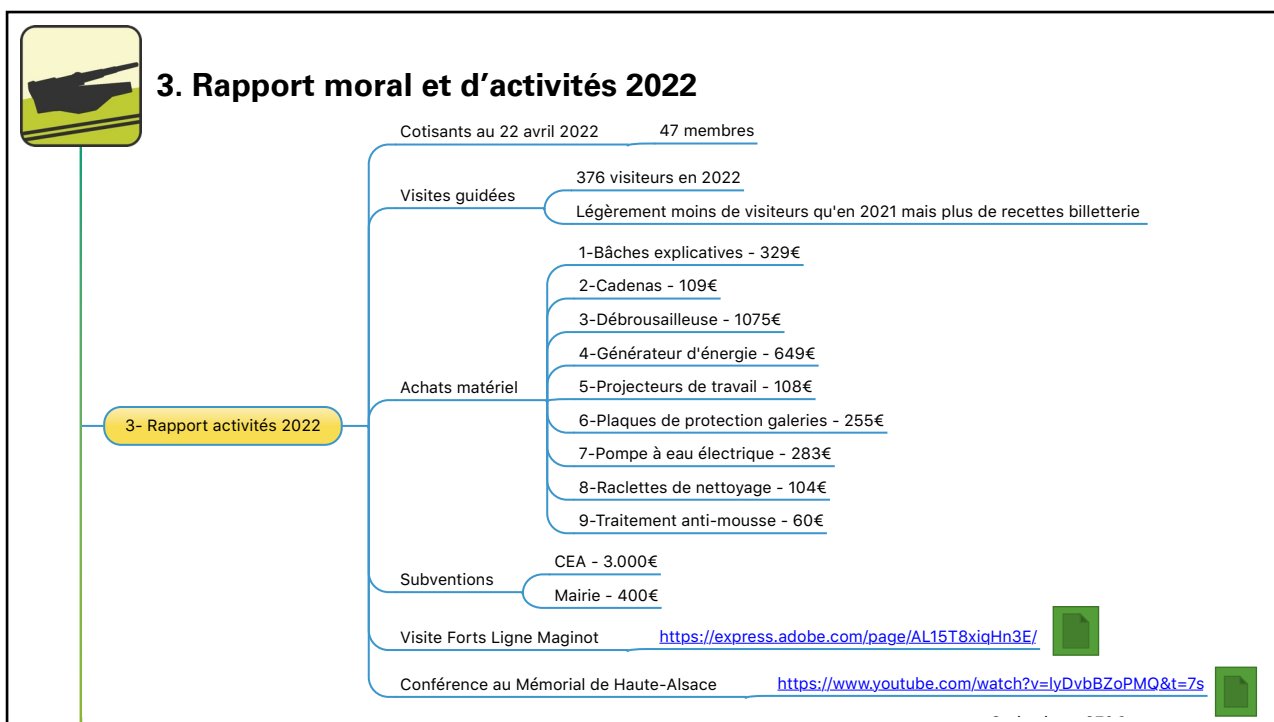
3. Rapport moral et d'activités 2022

3- Rapport activités 2022

Cotisants au 22 avril 2022 — 47 membres

Visites guidées
376 visiteurs en 2022
Légèrement moins de visiteurs qu'en 2021 mais plus de recettes billetterie

Achats matériel
1-Bâches explicatives - 329€
2-Cadenas - 109€
3-Débrousailleuse - 1075€
4-Générateur d'énergie - 649€
5-Projecteurs de travail - 108€
6-Plaques de protection galeries - 255€
7-Pompe à eau électrique - 283€
8-Raclettes de nettoyage - 104€
9-Traitement anti-mousse - 60€

Subventions
CEA - 3.000€
Mairie - 400€

Visite Forts Ligne Maginot — https://express.adobe.com/page/AL15T8xiqHn3E/

Conférence au Mémorial de Haute-Alsace — https://www.youtube.com/watch?v=lyDvbBZoPMQ&t=7s

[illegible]